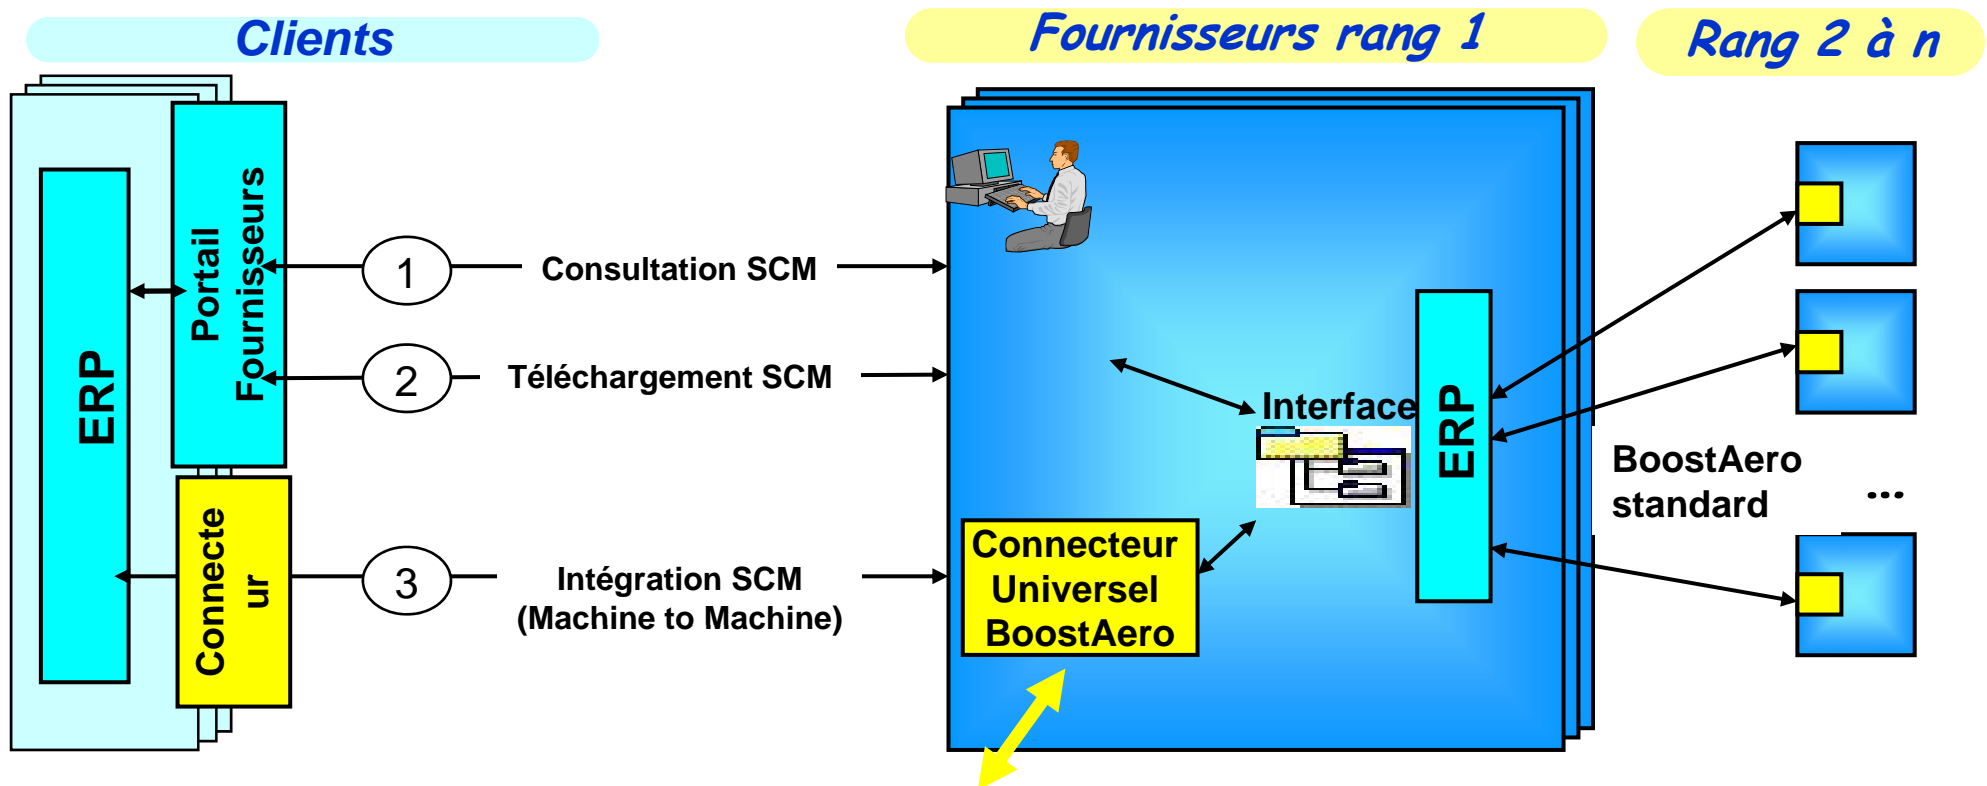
Clients

Fournisseurs rang 1

Rang 2 à n

ERP

Portail Fournisseurs

Connecte ur

1

Consultation SCM

2

Téléchargement SCM

3

Intégration SCM (Machine to Machine)

Interface

ERP

Connecteur Universel BoostAero

BoostAero standard

...